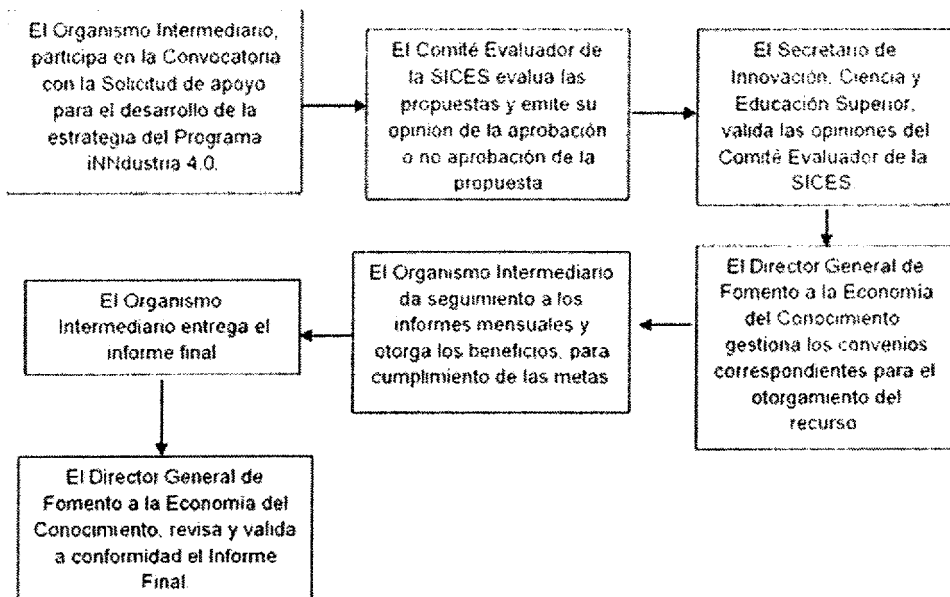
El Organismo Intermediario, participa en la Convocatoria con la Solicitud de apoyo para el desarrollo de la estrategia del Programa iNNdustria 4.0.

El Comité Evaluador de la SICES evalua las propuestas y emite su opinion de la aprobación o no aprobación de la propuesta

El Secretario de Innovación, Ciencia y Educación Superior, valida las opiniones del Comité Evaluador de la SICES.

El Director General de Fomento a la Economia del Conocimiento gestiona los convenios correspondientes para el otorgamiento del recurso

El Organismo Intermediario da seguimiento a los informes mensuales y otorga los beneficios, para cumplimiento de las metas

El Organismo Intermediario entrega el informe final

El Director General de Fomento a la Economia del Conocimiento, revisa y valida a conformidad el Informe Final.